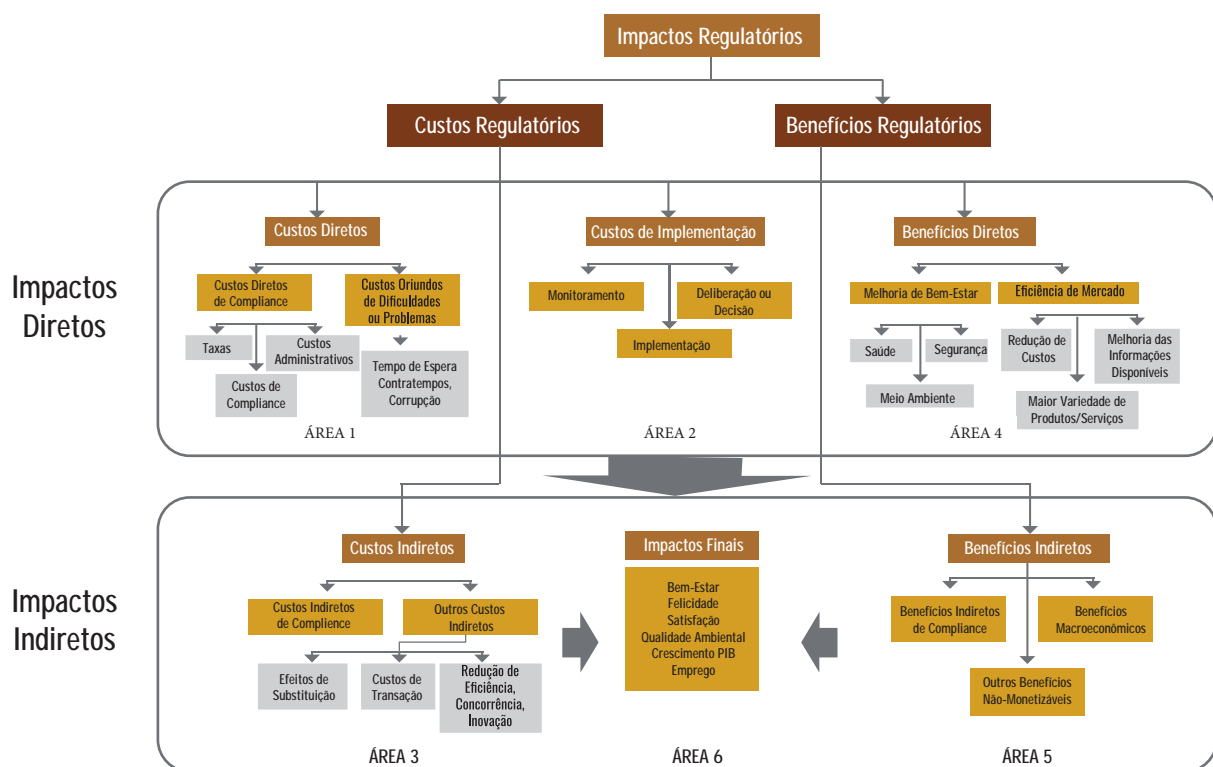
Impactos Regulatórios

Custos Regulatórios

Benefícios Regulatórios

Impactos Diretos

Custos Diretos

Custos Diretos de Compliance

Custos Oriundos de Dificuldades ou Problemas

Taxas

Custos Administrativos

Custos de Compliance

Tempo de Espera Contratempos, Corrupção

ÁREA 1

Custos de Implementação

Monitoramento

Deliberação ou Decisão

Implementação

ÁREA 2

Benefícios Diretos

Melhoria de Bem-Estar

Eficiência de Mercado

Saúde

Segurança

Meio Ambiente

Redução de Custos

Melhoria das Informações Disponíveis

Maior Variedade de Produtos/Serviços

ÁREA 4

Impactos Indiretos

Custos Indiretos

Custos Indiretos de Complience

Outros Custos Indiretos

Efeitos de Substituição

Custos de Transação

Redução de Eficiência, Concorrência, Inovação

ÁREA 3

Impactos Finais

Bem-Estar
Felicidade
Satisfação
Qualidade Ambiental
Crescimento PIB
Emprego

ÁREA 6

Benefícios Indiretos

Benefícios Indiretos de Compliance

Benefícios Macroeconômicos

Outros Benefícios Não-Monetizáveis

ÁREA 5